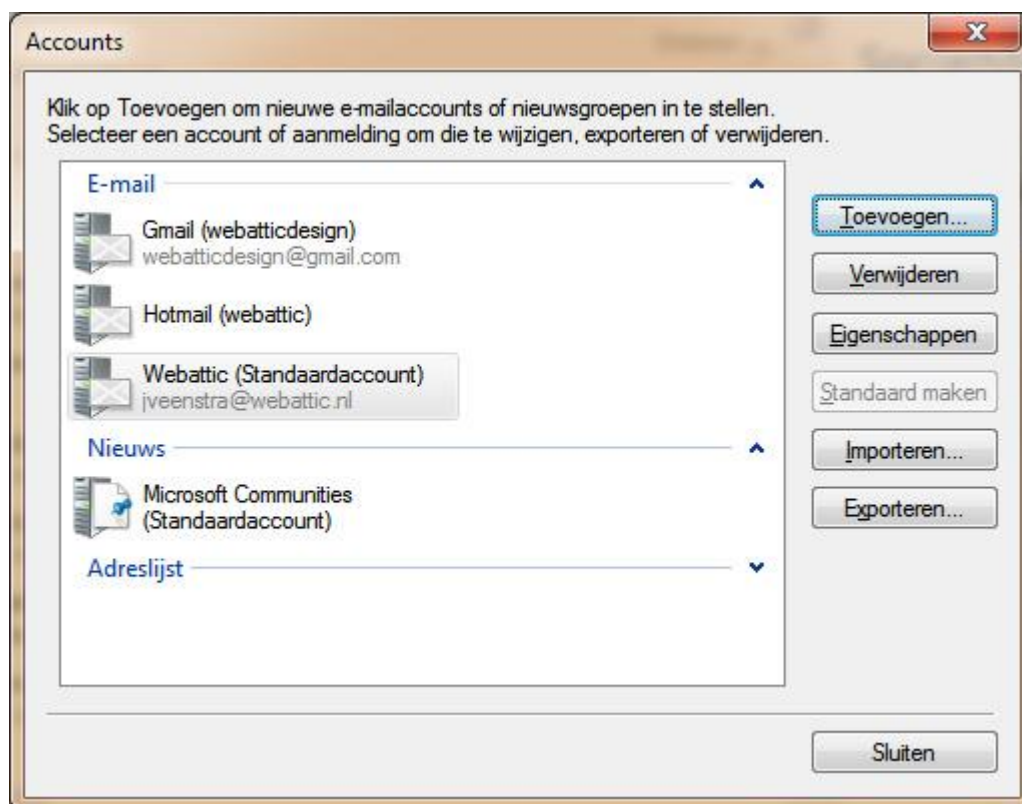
Accounts

Klik op Toevoegen om nieuwe e-mailaccounts of nieuwsgroepen in te stellen. Selecteer een account of aanmelding om die te wijzigen, exporteren of verwijderen.

E-mail

Gmail (webatticdesign)
webatticdesign@gmail.com

Hotmail (webattic)

Webattic (Standaardaccount)
jveenstra@webattic.nl

Nieuws

Microsoft Communities (Standaardaccount)

Adreslijst

Toevoegen...

Verwijderen

Eigenschappen

Standaard maken

Importeren...

Exporteren...

Sluiten